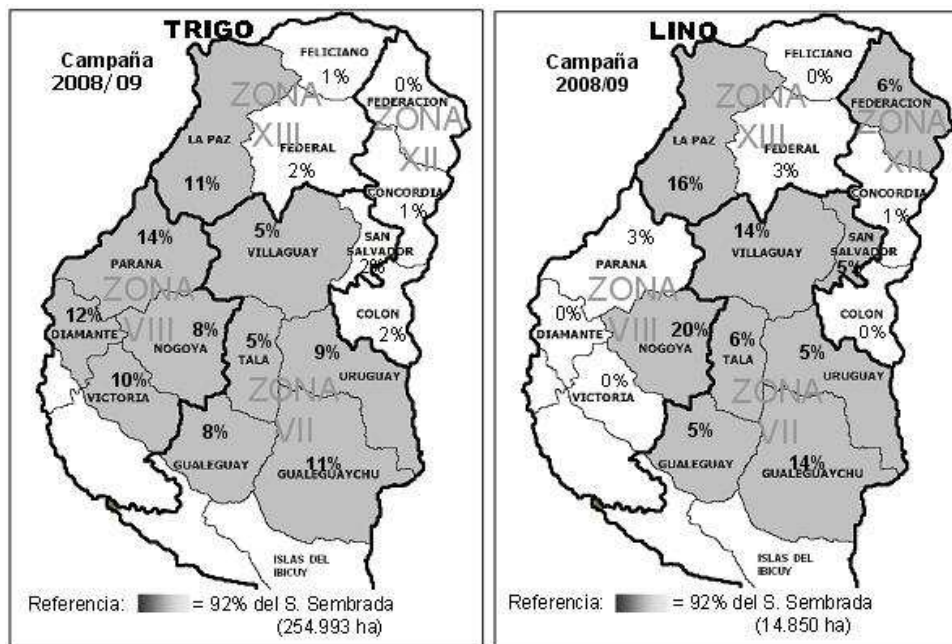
TRIGO

Campaña 2008/ 09

FELICIANO 1%

0% FEDERACION

ZONA XIII

ZONA XII

LA PAZ 11%

FEDERAL 2%

CONCORDIA 1%

14% PARANA

5% VILLAGUAY

SAN SALVADOR 2%

ZONA VIII

12% DIAMANTE

8% NOGOYA

5% TALA

COLON 2%

9% URUGUAY

10% VICTORIA

ZONA VII

8% GUALEGUAY

11% GUALEGUAYCHU

ISLAS DEL IBICUY

Referencia: = 92% del S. Sembrada (254.993 ha)

LINO

Campaña 2008/09

FELICIANO 0%

6% FEDERACION

ZONA XIII

ZONA XII

LA PAZ 16%

FEDERAL 3%

CONCORDIA 1%

3% PARANA

14% VILLAGUAY

SAN SALVADOR 5%

ZONA VIII

0% DIAMANTE

20% NOGOYA

6% TALA

COLON 0%

5% URUGUAY

0% VICTORIA

ZONA VII

5% GUALEGUAY

14% GUALEGUAYCHU

ISLAS DEL IBICUY

Referencia: = 92% del S. Sembrada (14.850 ha)